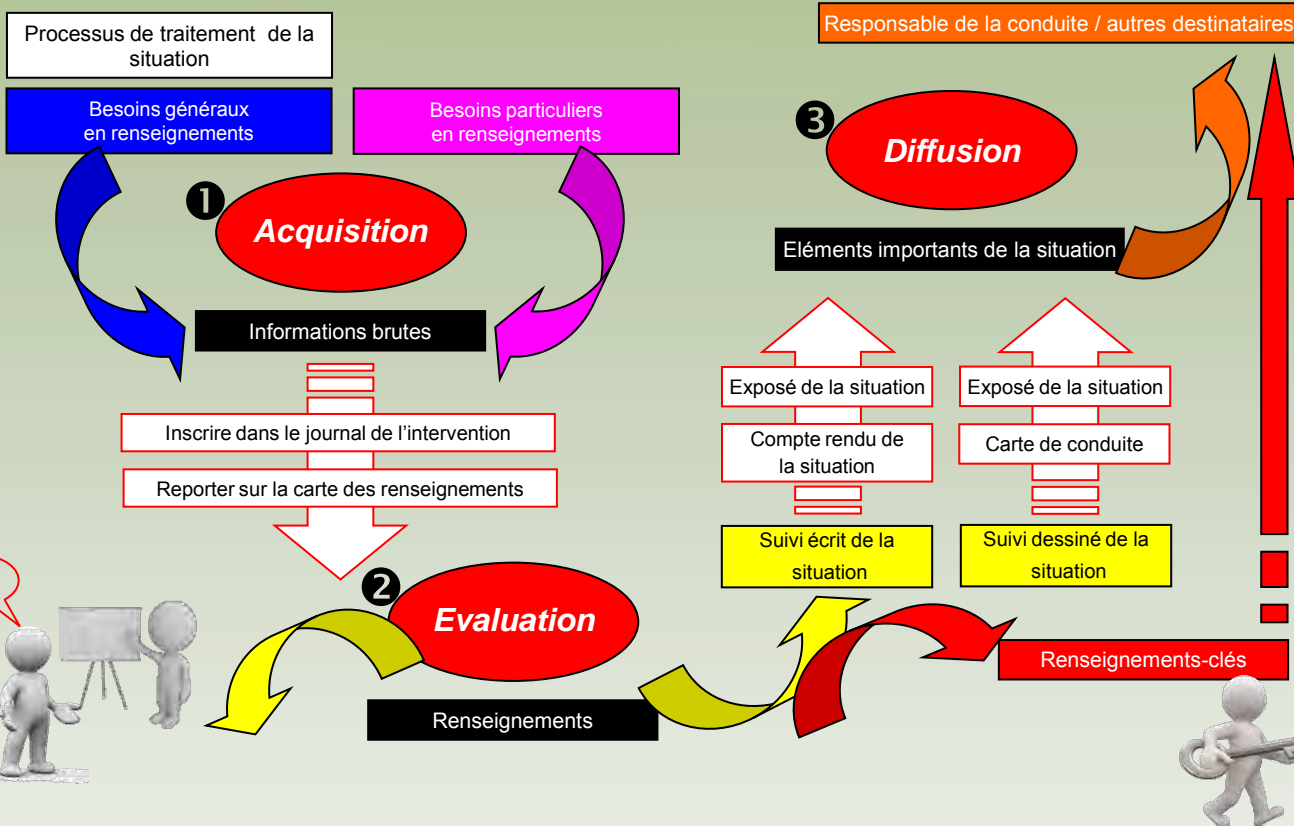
Processus de traitement de la situation

Responsable de la conduite / autres destinataires

Besoins généraux en renseignements

Besoins particuliers en renseignements

❶ Acquisition

❸ Diffusion

Eléments importants de la situation

Informations brutes

Exposé de la situation

Exposé de la situation

Inscrire dans le journal de l'intervention

Compte rendu de la situation

Carte de conduite

Reporter sur la carte des renseignements

Suivi écrit de la situation

Suivi dessiné de la situation

❷ Evaluation

Renseignements-clés

Renseignements